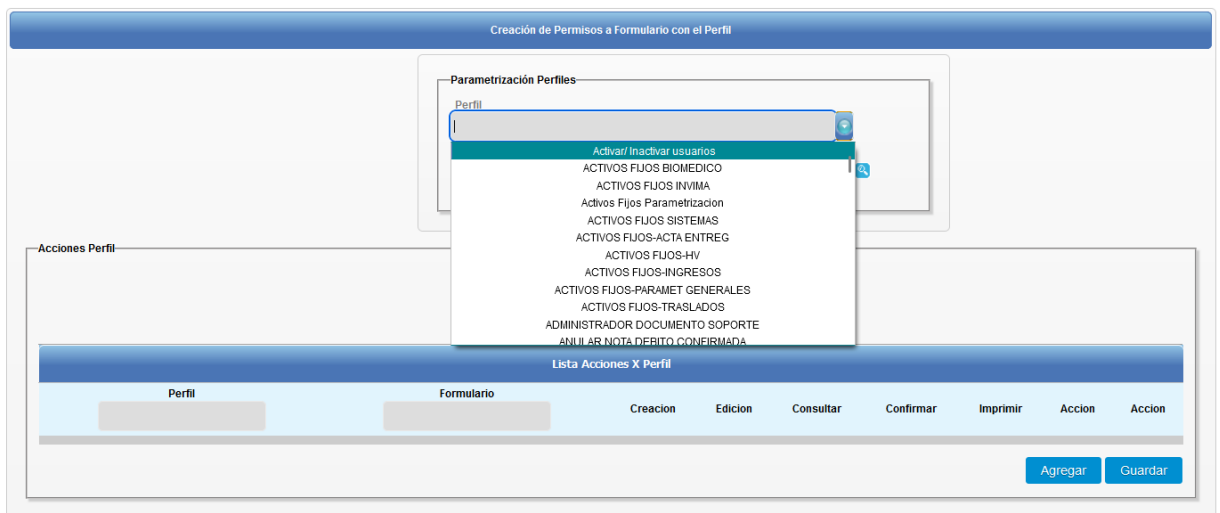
Creación de Permisos a Formulario con el Perfil

Parametrización Perfiles

Perfil

Activar/ Inactivar usuarios
ACTIVOS FIJOS BIOMEDICO
ACTIVOS FIJOS INVIMA
Activos Fijos Parametrizacion
ACTIVOS FIJOS SISTEMAS
ACTIVOS FIJOS-ACTA ENTREG
ACTIVOS FIJOS-HV
ACTIVOS FIJOS-INGRESOS
ACTIVOS FIJOS-PARAMET GENERALES
ACTIVOS FIJOS-TRASLADOS
ADMINISTRADOR DOCUMENTO SOPORTE
ANULAR NOTA DEBITO CONFIRMADA

Acciones Perfil

Lista Acciones X Perfil

| Perfil | Formulario | Creacion | Edicion | Consultar | Confirmar | Imprimir | Accion | Accion |
|---|---|---|---|---|---|---|---|---|

Agregar
Guardar